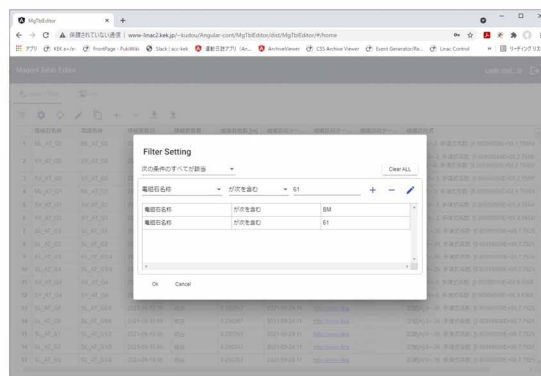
MgTblEditor × +

← → C ▲ 保護されていない通信 | www-linac2.kek.jp/~kudou/Angular-cont/MgTblEditor/dist/MgTblEditor/#/home

アプリ KEK en/ev FrontPage - PukiWiki Slack | acc-kek 運転日誌アプリ (Ar... ArchiveViewer CSS Archive Viewer Event Generator/Re... Linac Control » リーディングリスト

Magnet Table Editor

Filter Setting

次の条件のすべてが該当

Clear ALL

電磁石名称 が次を含む 61

| 電磁石名称 | が次を含む | BM |
|---|---|---|
| 電磁石名称 | が次を含む | 61 |

Ok Cancel